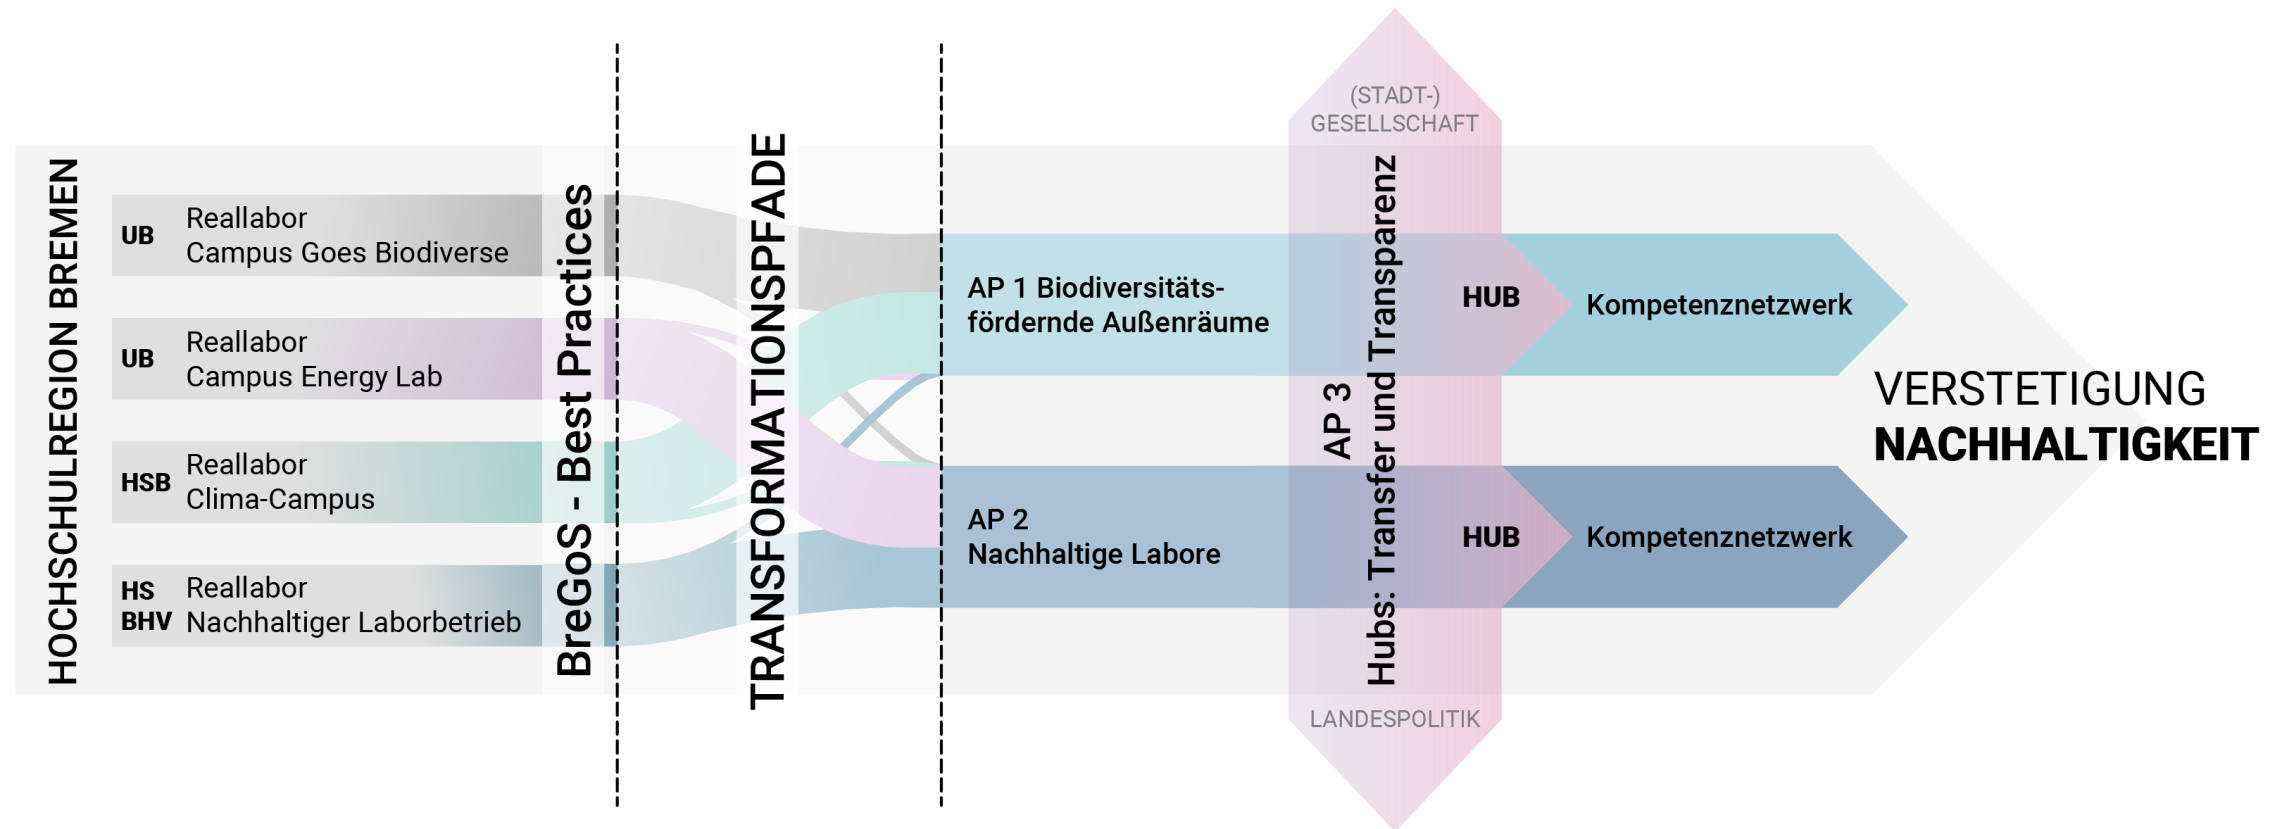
HOCHSCHULREGION BREMEN

UB Reallabor Campus Goes Biodiverse

UB Reallabor Campus Energy Lab

HSB Reallabor Clima-Campus

HS BHV Reallabor Nachhaltiger Laborbetrieb

BreGoS - Best Practices

TRANSFORMATIONSPFADE

AP 1 Biodiversitätsfördernde Außenräume

AP 2 Nachhaltige Labore

(STADT-) GESELLSCHAFT

AP 3 Hubs: Transfer und Transparenz

LANDESPOLITIK

HUB

Kompetenznetzwerk

HUB

Kompetenznetzwerk

VERSTETIGUNG
NACHHALTIGKEIT